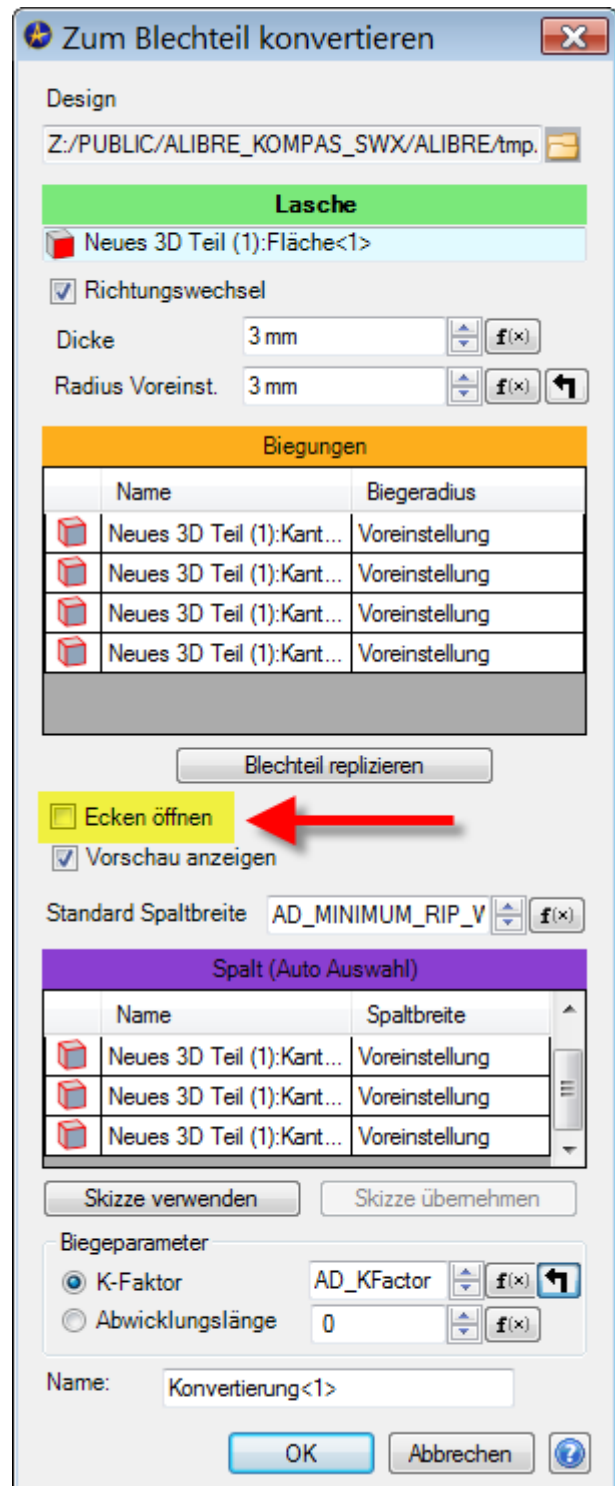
Zum Blechteil konvertieren

Design

Z:/PUBLIC/ALIBRE_KOMPAS_SWX/ALIBRE/tmp.

Lasche

Neues 3D Teil (1):Fläche<1>

Richtungswechsel

Dicke 3 mm f(x)

Radius Voreinst. 3 mm f(x)

Biegungen

| | Name | Biegeradius |
|---|---|---|
| | Neues 3D Teil (1):Kant... | Voreinstellung |
| | Neues 3D Teil (1):Kant... | Voreinstellung |
| | Neues 3D Teil (1):Kant... | Voreinstellung |
| | Neues 3D Teil (1):Kant... | Voreinstellung |

Blechteil replizieren

Ecken öffnen

Vorschau anzeigen

Standard Spaltbreite AD_MINIMUM_RIP_V f(x)

Spalt (Auto Auswahl)

| | Name | Spaltbreite |
|---|---|---|
| | Neues 3D Teil (1):Kant... | Voreinstellung |
| | Neues 3D Teil (1):Kant... | Voreinstellung |
| | Neues 3D Teil (1):Kant... | Voreinstellung |

Skizze verwenden Skizze übernehmen

Biegeparameter

K-Faktor AD_KFactor f(x)

Abwicklungslänge 0 f(x)

Name: Konvertierung<1>

OK Abbrechen ?